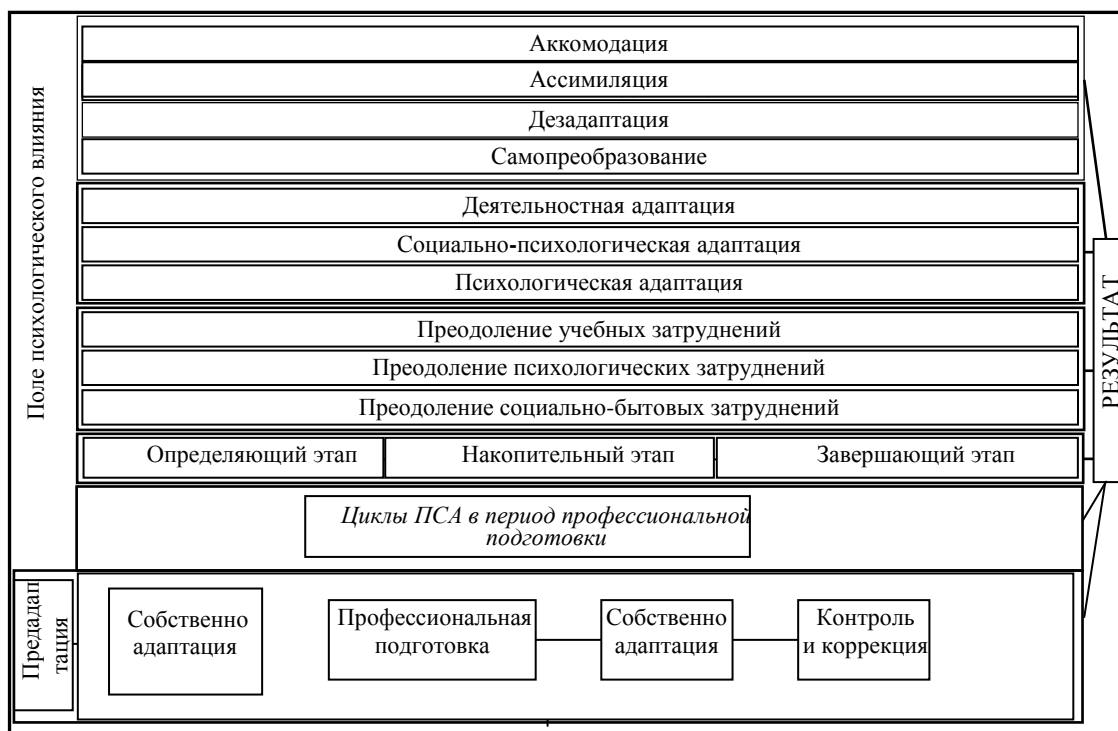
Поле психологического влияния

Аккомодация

Ассимиляция

Дезадаптация

Самопреобразование

Деятельностная адаптация

Социально-психологическая адаптация

Психологическая адаптация

Преодоление учебных затруднений

Преодоление психологических затруднений

Преодоление социально-бытовых затруднений

Определяющий этап

Накопительный этап

Завершающий этап

*Циклы ПСА в период профессиональной подготовки*

Предадаптация

Собственно адаптация

Профессиональная подготовка

Собственно адаптация

Контроль и коррекция

РЕЗУЛЬТАТ